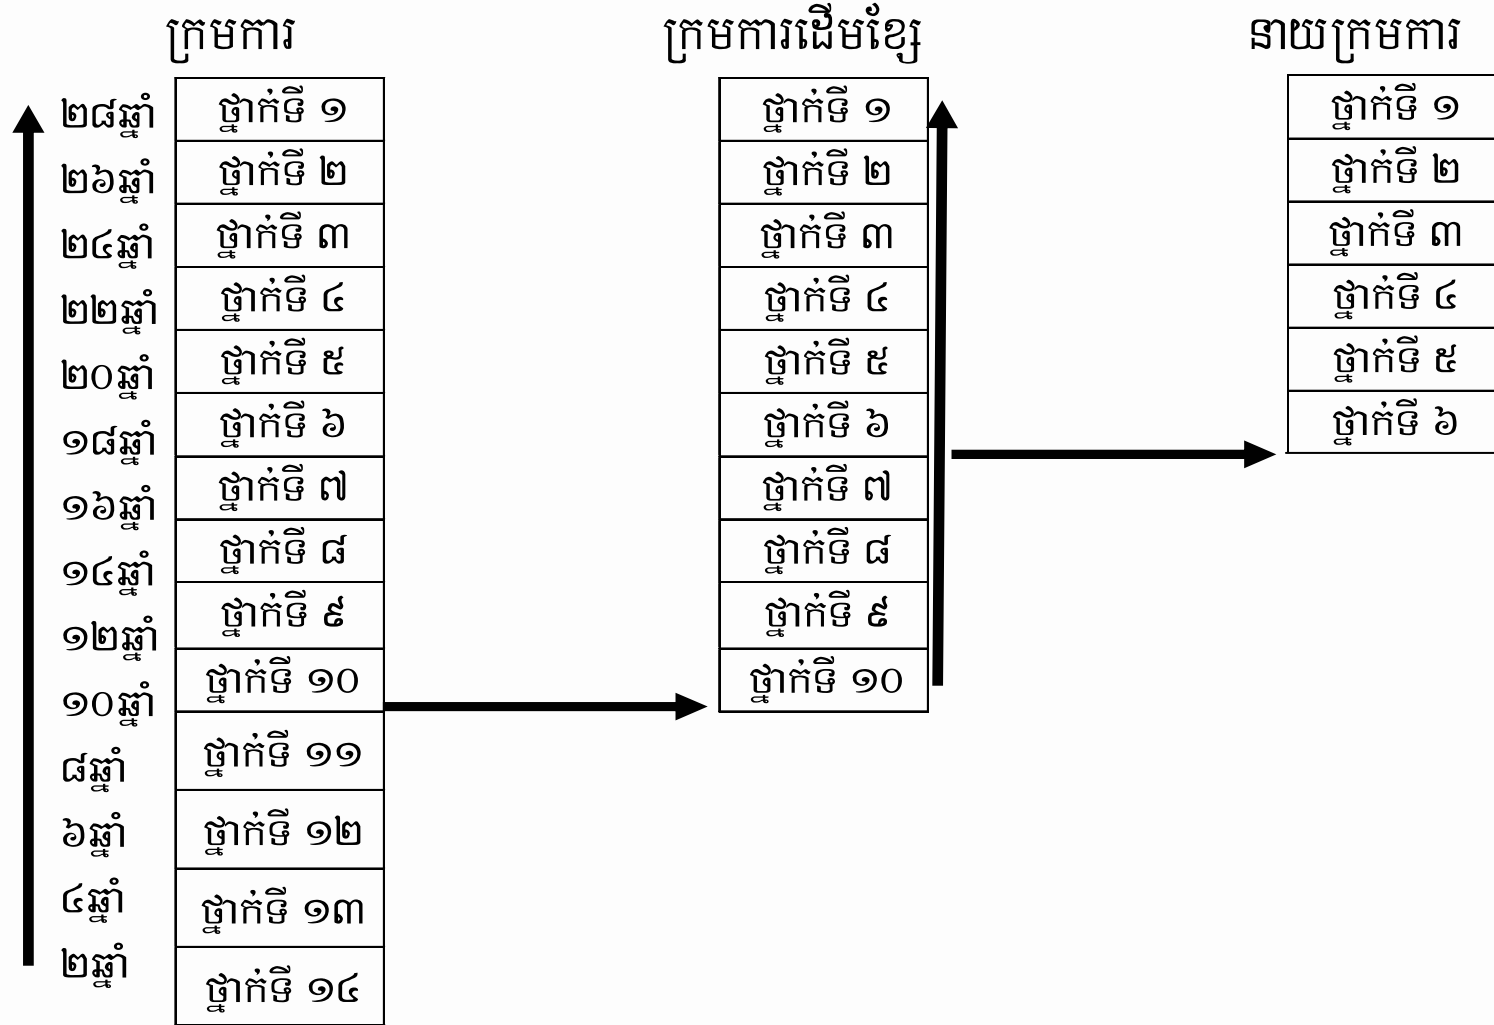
ក្រមការ

| ២៨ឆ្នាំ | ថ្នាក់ទី ១ |
|---|---|
| ២៦ឆ្នាំ | ថ្នាក់ទី ២ |
| ២៤ឆ្នាំ | ថ្នាក់ទី ៣ |
| ២២ឆ្នាំ | ថ្នាក់ទី ៤ |
| ២០ឆ្នាំ | ថ្នាក់ទី ៥ |
| ១៨ឆ្នាំ | ថ្នាក់ទី ៦ |
| ១៦ឆ្នាំ | ថ្នាក់ទី ៧ |
| ១៤ឆ្នាំ | ថ្នាក់ទី ៨ |
| ១២ឆ្នាំ | ថ្នាក់ទី ៩ |
| ១០ឆ្នាំ | ថ្នាក់ទី ១០ |
| ៨ឆ្នាំ | ថ្នាក់ទី ១១ |
| ៦ឆ្នាំ | ថ្នាក់ទី ១២ |
| ៤ឆ្នាំ | ថ្នាក់ទី ១៣ |
| ២ឆ្នាំ | ថ្នាក់ទី ១៤ |

ក្រមការដើមខ្សែ

| ថ្នាក់ទី ១ |
|---|
| ថ្នាក់ទី ២ |
| ថ្នាក់ទី ៣ |
| ថ្នាក់ទី ៤ |
| ថ្នាក់ទី ៥ |
| ថ្នាក់ទី ៦ |
| ថ្នាក់ទី ៧ |
| ថ្នាក់ទី ៨ |
| ថ្នាក់ទី ៩ |
| ថ្នាក់ទី ១០ |

នាយក្រមការ

| ថ្នាក់ទី ១ |
|---|
| ថ្នាក់ទី ២ |
| ថ្នាក់ទី ៣ |
| ថ្នាក់ទី ៤ |
| ថ្នាក់ទី ៥ |
| ថ្នាក់ទី ៦ |